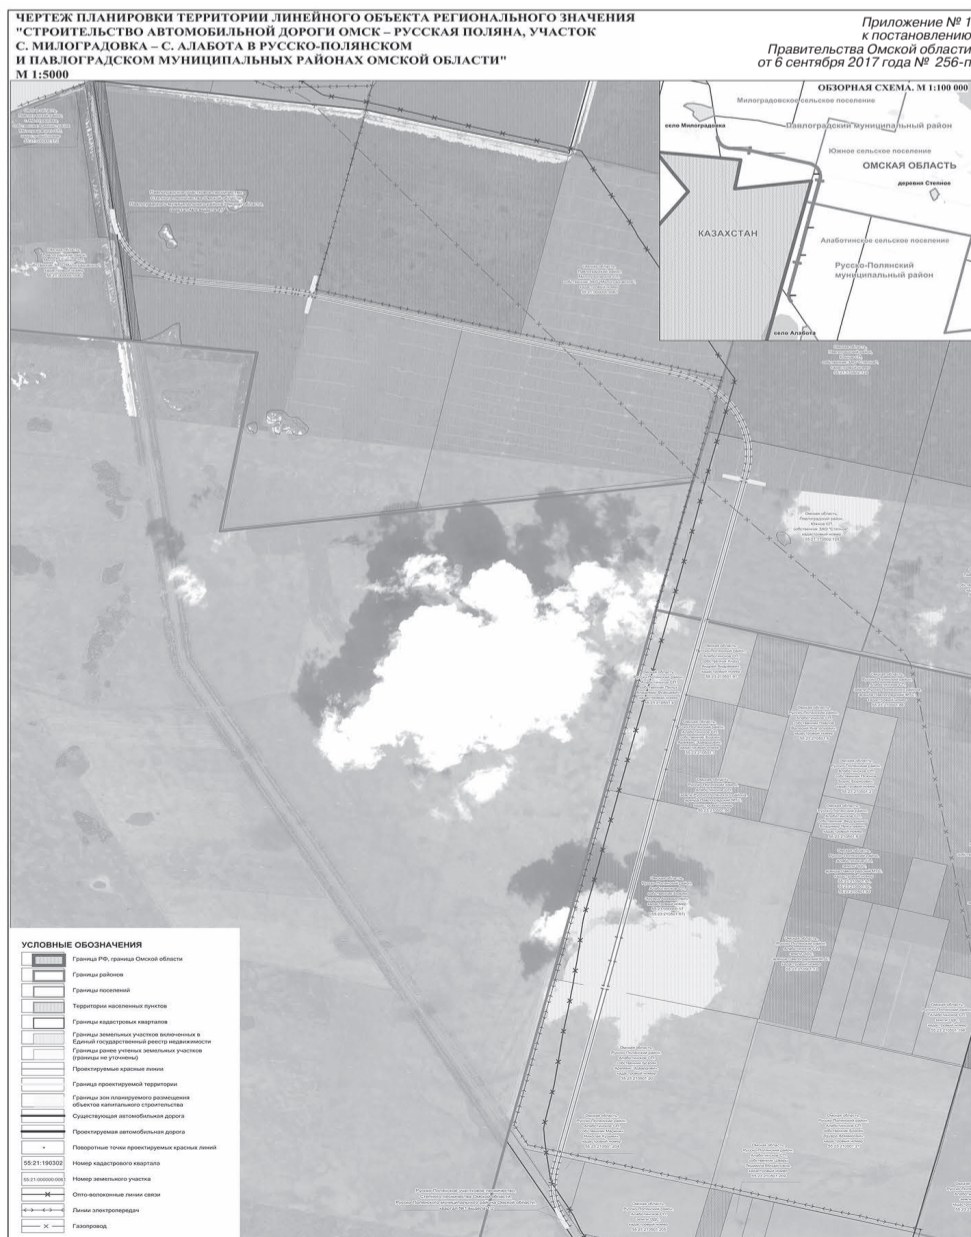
ЧЕРТЕЖ ПЛАНИРОВКИ ТЕРРИТОРИИ ЛИНЕЙНОГО ОБЪЕКТА РЕГИОНАЛЬНОГО ЗНАЧЕНИЯ "СТРОИТЕЛЬСТВО АВТОМОБИЛЬНОЙ ДОРОГИ ОМСК – РУССКАЯ ПОЛЯНА, УЧАСТОК С. МИЛОГРАДОВКА – С. АЛАБОТА В РУССКО-ПОЛЯНСКОМ И ПАВЛОГРАДСКОМ МУНИЦИПАЛЬНЫХ РАЙОНАХ ОМСКОЙ ОБЛАСТИ"
М 1:5000

Приложение № 1
к постановлению
Правительства Омской области
от 6 сентября 2017 года № 256-п

ОБЗОРНАЯ СХЕМА. М 1:100 000
Милоградовское сельское поселение
село Милоградовка
Павлоградский муниципальный район
Южное сельское поселение
ОМСКАЯ ОБЛАСТЬ
деревня Степное
КАЗАХСТАН
Алаботинское сельское поселение
Русско-Полянский муниципальный район
село Алабота

УСЛОВНЫЕ ОБОЗНАЧЕНИЯ
Граница РФ, граница Омской области
Границы районов
Границы поселений
Территории населенных пунктов
Границы кадастровых кварталов
Границы земельных участков включенных в Единый государственный реестр недвижимости
Границы ранее учтенных земельных участков (границы не уточнены)
Проектируемые красные линии
Граница проектируемой территории
Границы зон планируемого размещения объектов капитального строительства
Существующая автомобильная дорога
Проектируемая автомобильная дорога
Поворотные точки проектируемых красных линий
55:21:190302 Номер кадастрового квартала
55:21:000000:000 Номер земельного участка
Опто-волоконные линии связи
Линии электропередач
Газопровод